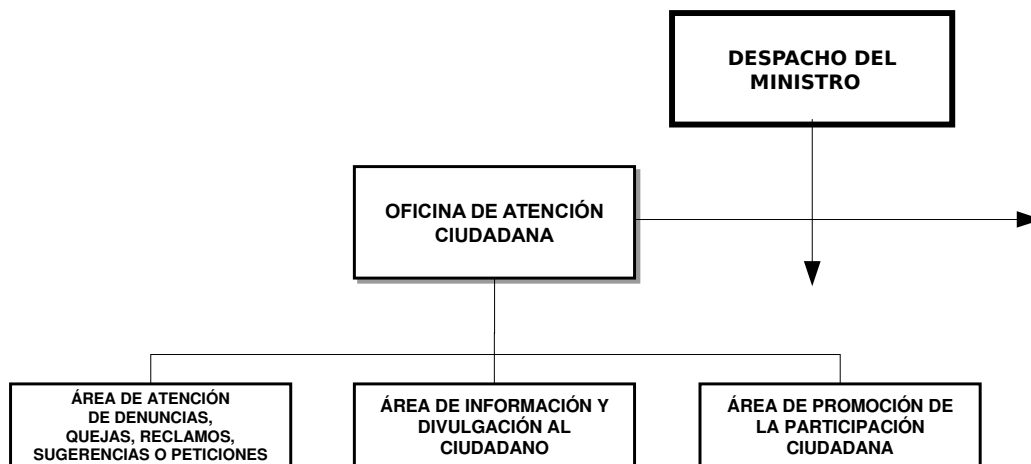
DESPACHO DEL MINISTRO

OFICINA DE ATENCIÓN CIUDADANA

ÁREA DE ATENCIÓN DE DENUNCIAS, QUEJAS, RECLAMOS, SUGERENCIAS O PETICIONES

ÁREA DE INFORMACIÓN Y DIVULGACIÓN AL CIUDADANO

ÁREA DE PROMOCIÓN DE LA PARTICIPACIÓN CIUDADANA